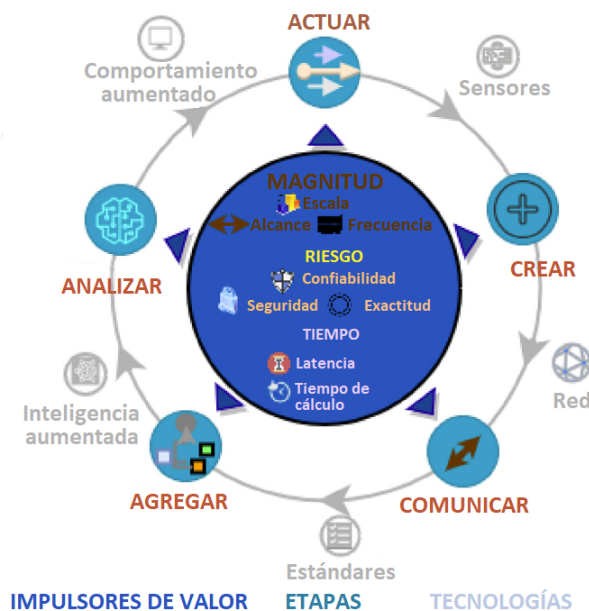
ACTUAR

Comportamiento aumentado

Sensores

MAGNITUD
Escala
Alcance
Frecuencia

RIESGO
Confiabilidad
Seguridad
Exactitud

TIEMPO
Latencia
Tiempo de cálculo

CREAR

ANALIZAR

Red

Inteligencia aumentada

AGREGAR

COMUNICAR

Estándares

IMPULSORES DE VALOR   ETAPAS   TECNOLOGÍAS